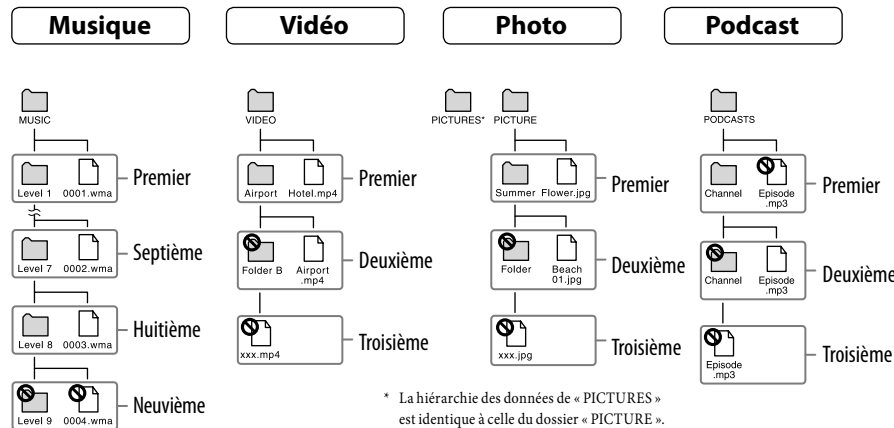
Musique

MUSIC
Level 1 0001.wma Premier
Level 7 0002.wma Septième
Level 8 0003.wma Huitième
Level 9 0004.wma Neuvième

Vidéo

VIDEO
Airport Hotel.mp4 Premier
Folder B Airport .mp4 Deuxième
xxx.mp4 Troisième

Photo

PICTURES* PICTURE
Summer Flower.jpg Premier
Folder Beach 01.jpg Deuxième
xxx.jpg Troisième

Podcast

PODCASTS
Channel Episode .mp3 Premier
Channel Episode .mp3 Deuxième
Episode .mp3 Troisième

* La hiérarchie des données de « PICTURES » est identique à celle du dossier « PICTURE ».